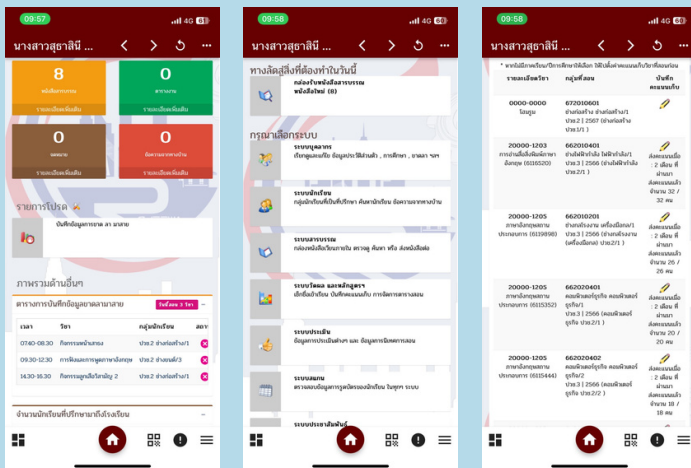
09:57

4G 60

นางสาวสุชาลินี ...

8
หนังสือราชการ
รายละเอียดเพิ่มเติม

0
ลาราชการ
รายละเอียดเพิ่มเติม

0
แจ้งลงเวลา
รายละเอียดเพิ่มเติม

0
นักเรียนขาดเรียน
รายละเอียดเพิ่มเติม

รายการโปรด

บันทึกข้อมูลการขาย ลา มาสาย

ภาพรวมด้านอื่นๆ

ตารางการบันทึกข้อมูลขาดลามาสาย

วันนี้สอน 3 วิชา

| เวลา | วิชา | กลุ่มนักเรียน | สถา |
|---|---|---|---|
| 0740-0830 | กิจกรรมหน้าเสาธง | ปวช.2 ช่างก่อสร้าง/1 | |
| 09.30-12.30 | การพัฒนาการพูดภาษาอังกฤษ | ปวช.2 ช่างยนต์/3 | |
| 14.30-16.30 | การพัฒนาคุณภาพชีวิตวิทยาศาสตร์ 2 | ปวช.2 ช่างก่อสร้าง/1 | |

จำนวนนักเรียนที่ปรึกษาแก้ไขเรียน

09:58

4G 60

นางสาวสุชาลินี ...

ทางลัดสิ่งที่ต้องทำวันนี้

กล่องรับหนังสือราชการ
หนังสือใหม่ (8)

กรุณาเลือกระบบ

ระบบบุคลากร
เรียกดูและแก้ไข ข้อมูลประวัติส่วนตัว , การศึกษา , อาชีพ ฯลฯ

ระบบนักเรียน
กลุ่มนักเรียนที่เป็นที่ปรึกษา ค้นหานักเรียน ข้อความจากทางบ้าน

ระบบสารบรรณ
กล่องหนังสือเวียนภายใน ตรวจดู ค้นหา หรือ ส่งหนังสือต่อ

ระบบวัดผล และหลักสูตร
เช็คชื่อเข้าเรียน บันทึกคะแนนเก็บ การจัดการตารางสอน

ระบบประเมิน
ข้อมูลการประเมินต่างๆ และ ข้อมูลการนิเทศการสอน

ระบบสแกน
ตรวจสอบข้อมูลการดูแลครองนักเรียน ในทุกๆ ระบบ

ระบบประชาสัมพันธ์

09:58

4G 60

นางสาวสุชาลินี ...

* หากไม่มีรายชื่อวิชา/นักศึกษาให้เลือก ให้ไปตั้งค่าคะแนนเก็บ/ข้อสอบก่อน

| รายละเอียดวิชา | กลุ่มที่สอน | บันทึกคะแนนเก็บ |
|---|---|---|
| 0000-0000 โฮมรูม | 672010601 ช่างก่อสร้าง ช่างก่อสร้าง/1 ปวช.2 \| 2567 (ช่างก่อสร้าง ปวช.1/1 ) | |
| 20000-1203 การอ่านเขียนเชิงพิเศษภาษาอังกฤษ (6155120) | 662010401 ช่างไฟฟ้ากำลัง ไฟฟ้ากำลัง/1 ปวช.2 \| 2566 (ช่างไฟฟ้ากำลัง ปวช.2/1 ) | ส่งคะแนนเมื่อ : 2 เดือน ที่ผ่านมา ส่งคะแนนแล้ว จำนวน 32 / 32 คน |
| 20000-1205 ภาษาอังกฤษเพื่อการประชาสัมพันธ์ (6119898) | 662010201 ช่างกลโรงงาน เครื่องมือกล/1 ปวช.3 \| 2566 (ช่างกลโรงงาน (เครื่องมือกล) ปวช.2/1 ) | ส่งคะแนนเมื่อ : 2 เดือน ที่ผ่านมา ส่งคะแนนแล้ว จำนวน 26 / 26 คน |
| 20000-1205 ภาษาอังกฤษเพื่อการประชาสัมพันธ์ (6115352) | 662020401 คอมพิวเตอร์ธุรกิจ คอมพิวเตอร์ธุรกิจ ปวช.2/1 ปวช.3 \| 2566 (คอมพิวเตอร์ธุรกิจ ปวช.2/1 ) | ส่งคะแนนเมื่อ : 2 เดือน ที่ผ่านมา ส่งคะแนนแล้ว จำนวน 20 / 20 คน |
| 20000-1205 ภาษาอังกฤษเพื่อการประชาสัมพันธ์ (6115444) | 662020402 คอมพิวเตอร์ธุรกิจ คอมพิวเตอร์ธุรกิจ ปวช.2/2 ปวช.3 \| 2566 (คอมพิวเตอร์ธุรกิจ ปวช.2/2 ) | ส่งคะแนนเมื่อ : 2 เดือน ที่ผ่านมา ส่งคะแนนแล้ว จำนวน 18 / 18 คน |